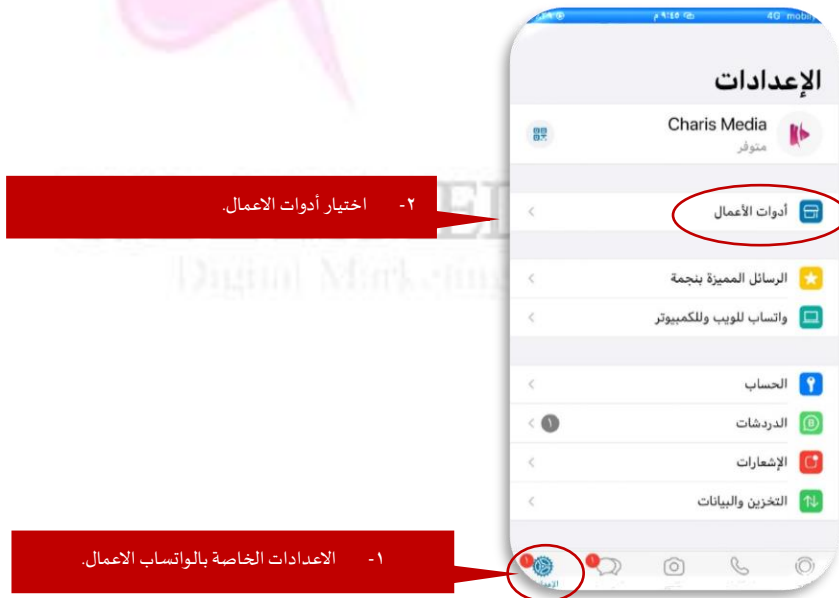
٩:٤٥ م 4G

الإعدادات

Charis Media
متوفر

٢- اختيار أدوات الاعمال.

أدوات الأعمال

الرسائل المميزة بنجمة

واتساب للويب وللكمبيوتر

الحساب

الدردشات 1

الإشعارات

التخزين والبيانات

Digital Marketing

١- الاعدادات الخاصة بالواتساب الاعمال.

1 1
الإعدادات